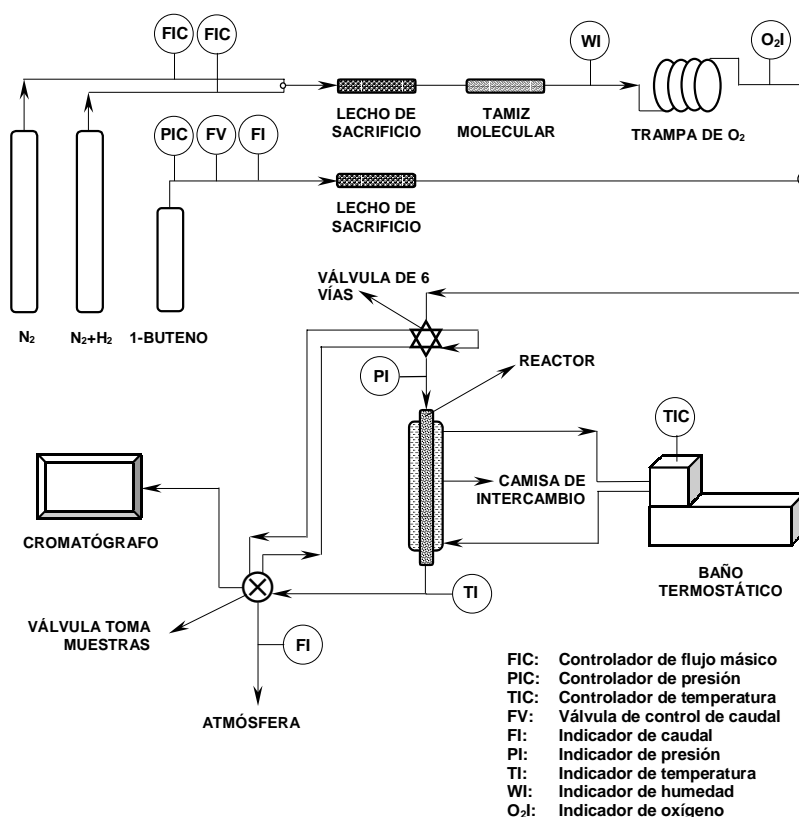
FIC FIC

WI

$O_2$I

LECHO DE SACRIFICIO

TAMIZ MOLECULAR

TRAMPA DE $O_2$

PIC FV FI

LECHO DE SACRIFICIO

VÁLVULA DE 6 VÍAS

$N_2$

$N_2$+$H_2$

1-BUTENO

PI

REACTOR

TIC

CAMISA DE INTERCAMBIO

CROMATÓGRAFO

BAÑO TERMOSTÁTICO

TI

VÁLVULA TOMA MUESTRAS

FI

ATMÓSFERA

| | |
|---|---|
| FIC: | Controlador de flujo másico |
| PIC: | Controlador de presión |
| TIC: | Controlador de temperatura |
| FV: | Válvula de control de caudal |
| FI: | Indicador de caudal |
| PI: | Indicador de presión |
| TI: | Indicador de temperatura |
| WI: | Indicador de humedad |
| $O_2$I: | Indicador de oxígeno |